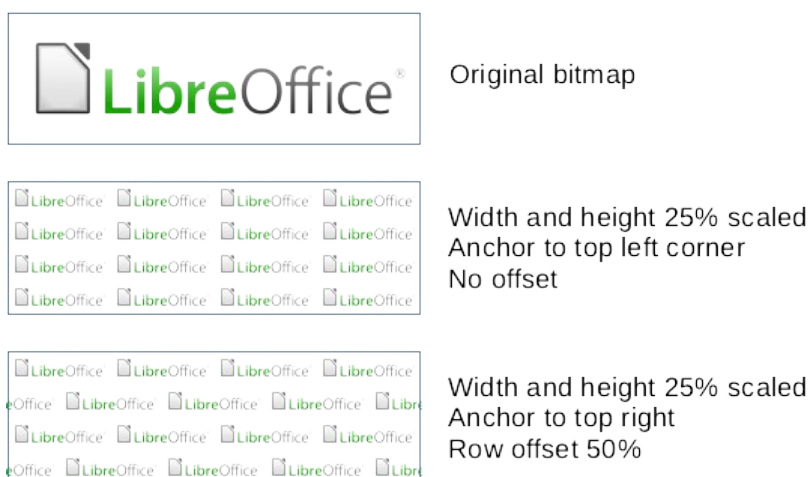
LibreOffice®

Original bitmap

| LibreOffice | LibreOffice | LibreOffice | LibreOffice |
|---|---|---|---|
| LibreOffice | LibreOffice | LibreOffice | LibreOffice |
| LibreOffice | LibreOffice | LibreOffice | LibreOffice |
| LibreOffice | LibreOffice | LibreOffice | LibreOffice |

Width and height 25% scaled
Anchor to top left corner
No offset

| LibreOffice | LibreOffice | LibreOffice | LibreOffice |
|---|---|---|---|
| eOffice | LibreOffice | LibreOffice | LibreOffice | Libr |
| LibreOffice | LibreOffice | LibreOffice | LibreOffice |
| eOffice | LibreOffice | LibreOffice | LibreOffice | Libr |

Width and height 25% scaled
Anchor to top right
Row offset 50%